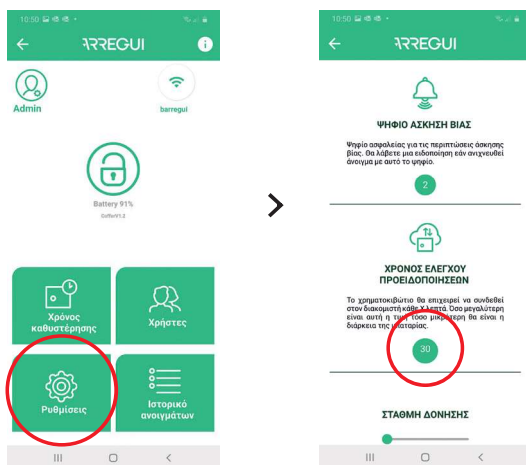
10:50

ARREGUI

Admin

barregui

Battery 91%

Doffer91.2

Χρόνος καθυστέρησης

Χρήστες

Ρυθμίσεις

Ιστορικό ανοιγμάτων

>

10:50

ARREGUI

ΨΗΦΙΟ ΑΣΚΗΣΗ ΒΙΑΣ

Ψηφίο ασφαλείας για τις περιπτώσεις άσκησης βίας. Θα λάβετε μια ειδοποίηση εάν ανιχνευθεί άνοιγμα με αυτό το ψηφίο.

2

ΧΡΟΝΟΣ ΕΛΕΓΧΟΥ ΠΡΟΕΙΔΟΠΟΙΗΣΕΩΝ

Το χρηματοκιβώτιο θα επιχειρεί να συνδεθεί στον διακομιστή κάθε X λεπτά. Όσο μεγαλύτερη είναι αυτή η τιμή τόσο μικρότερη θα είναι η διάρκεια της μπαταρίας.

30

ΣΤΑΘΜΗ ΔΟΝΗΣΗΣ